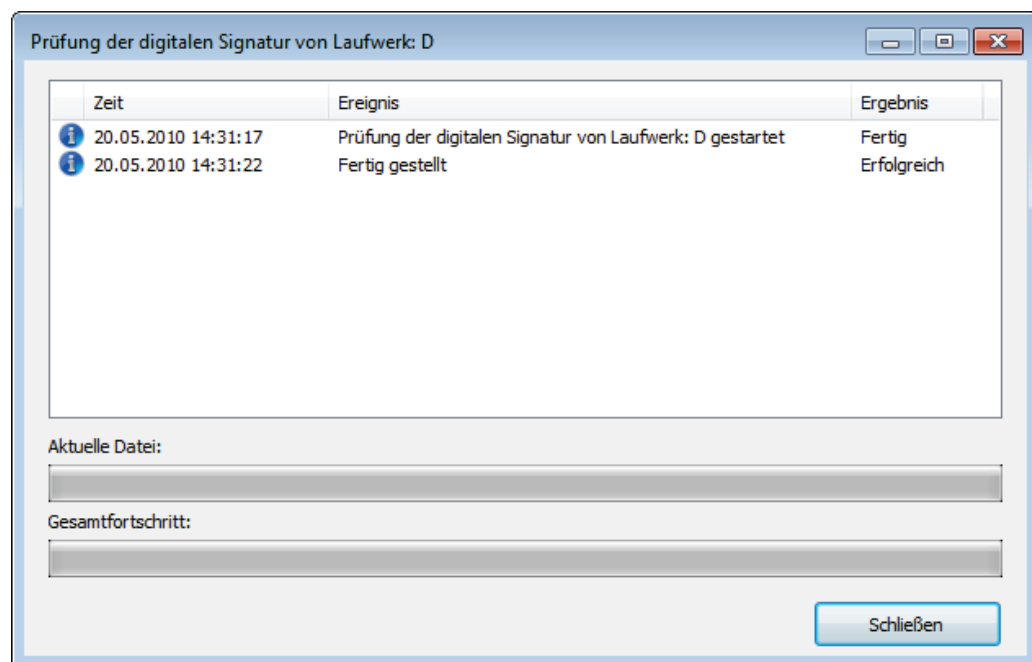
Prüfung der digitalen Signatur von Laufwerk: D

| | Zeit | Ereignis | Ergebnis |
|---|---|---|---|
| i | 20.05.2010 14:31:17 | Prüfung der digitalen Signatur von Laufwerk: D gestartet | Fertig |
| i | 20.05.2010 14:31:22 | Fertig gestellt | Erfolgreich |

Aktuelle Datei:

Gesamtfortschritt:

Schließen